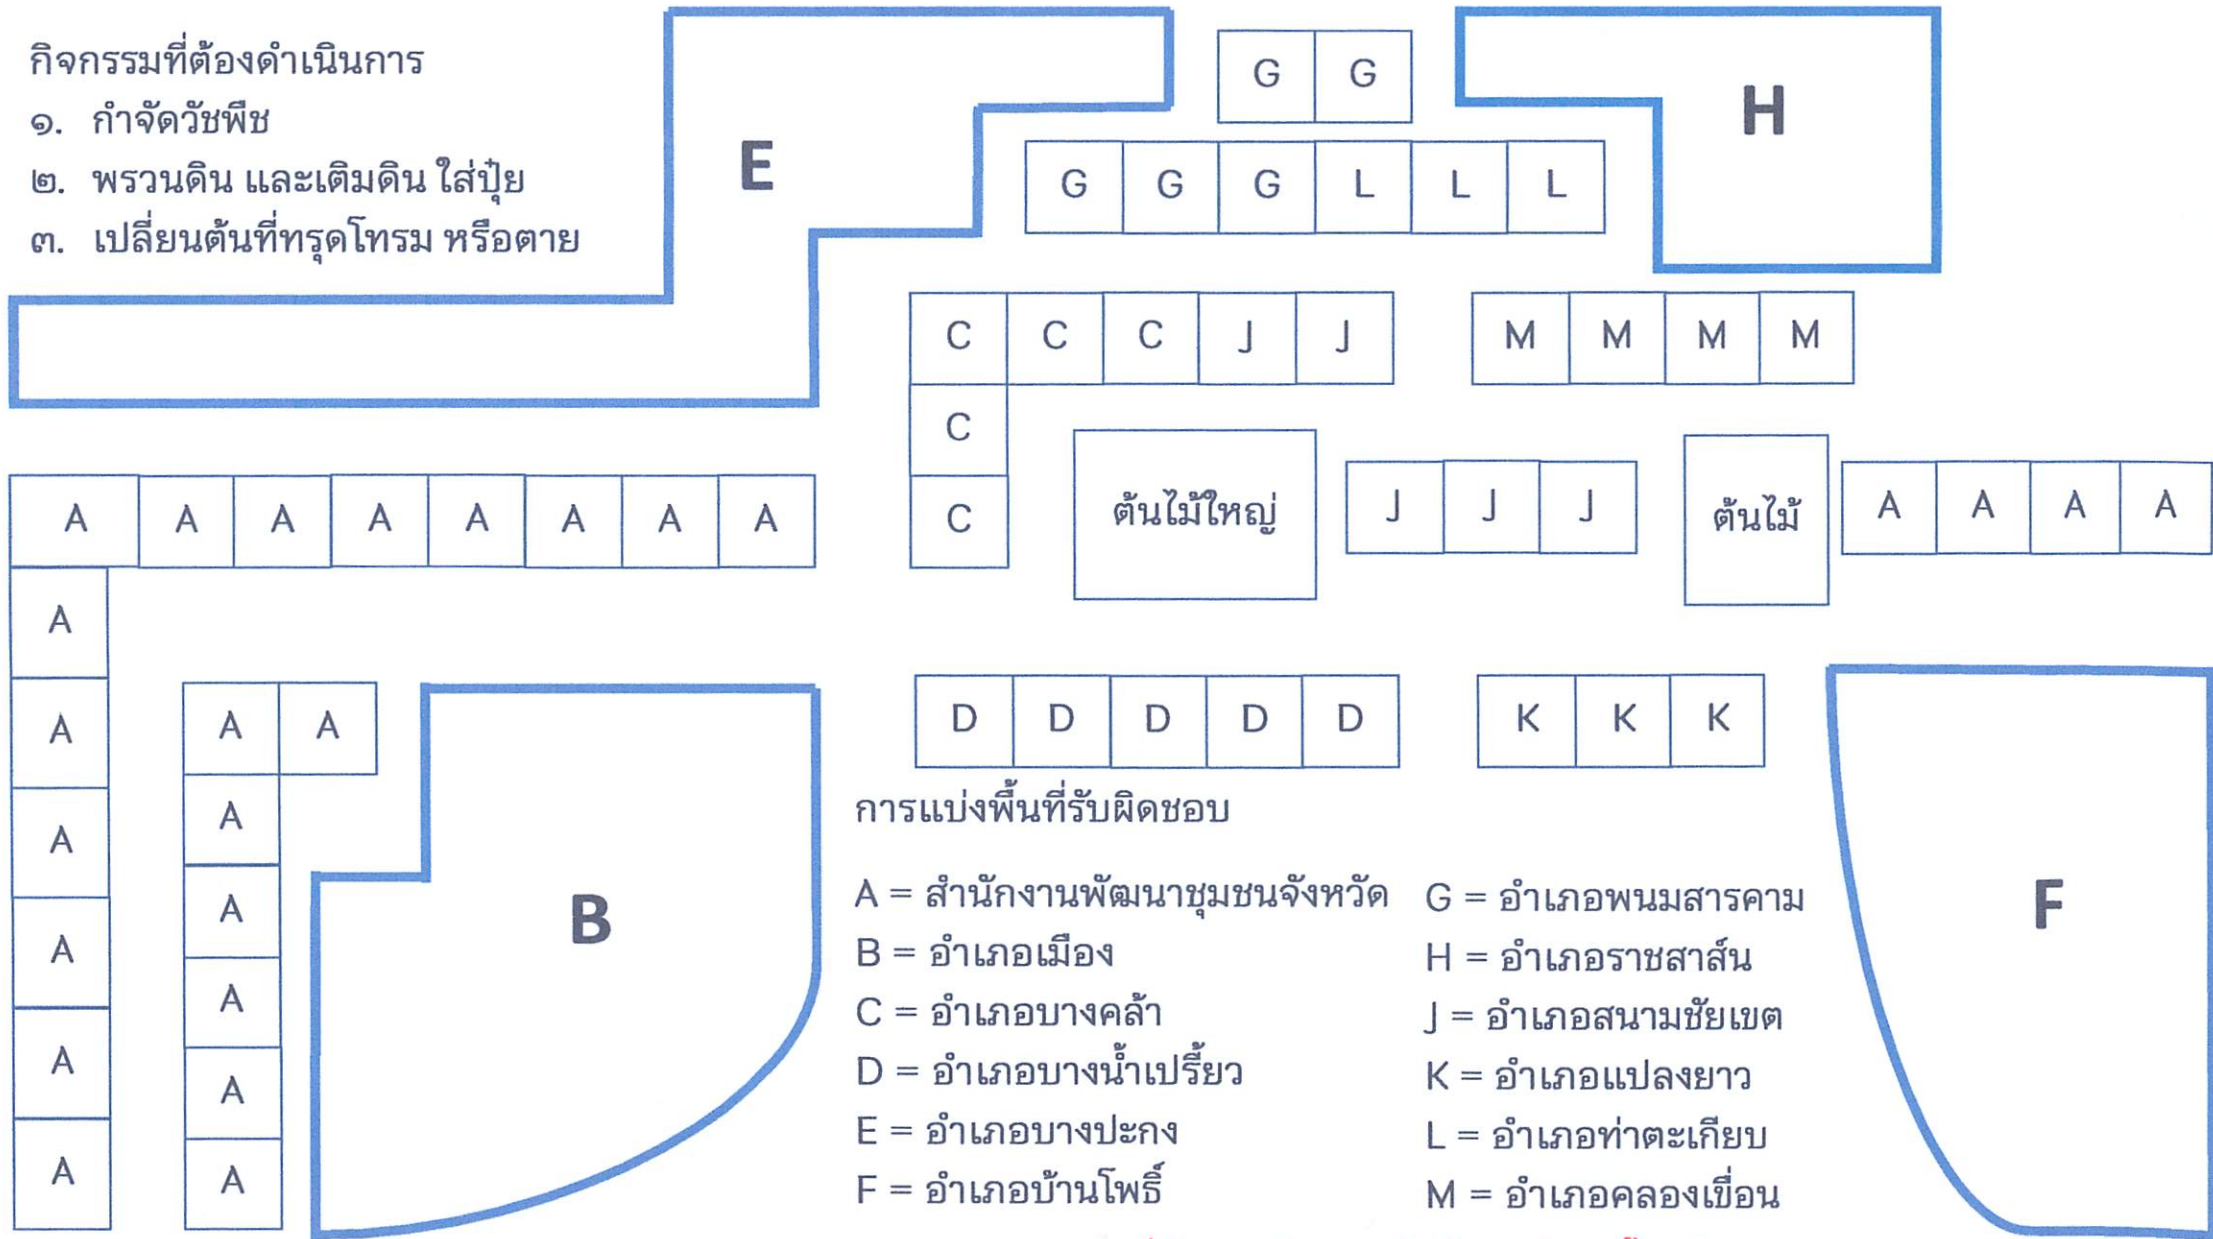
กิจกรรมที่ต้องดำเนินการ
๑. กำจัดวัชพืช
๒. พรวนดิน และเติมดิน ใส่ปุ๋ย
๓. เปลี่ยนต้นที่ทรุดโทรม หรือตาย

E

G G

H

G G G L L L

C C C J J

M M M M

C

C

ต้นไม้ใหญ่

J J J

ต้นไม้

A A A A

A A A A A A A A

A

A

A

A

A

A

A A

A

A

A

A

A

B

D D D D D

K K K

F

การแบ่งพื้นที่รับผิดชอบ

A = สำนักงานพัฒนาชุมชนจังหวัด
B = อำเภอเมือง
C = อำเภอบางคล้า
D = อำเภอบางน้ำเปรี้ยว
E = อำเภอบางปะกง
F = อำเภอบ้านโพธิ์

G = อำเภอพนมสารคาม
H = อำเภอราชสาส์น
J = อำเภอสนามชัยเขต
K = อำเภอแปลงยาว
L = อำเภอท่าตะเกียบ
M = อำเภอคลองเขื่อน